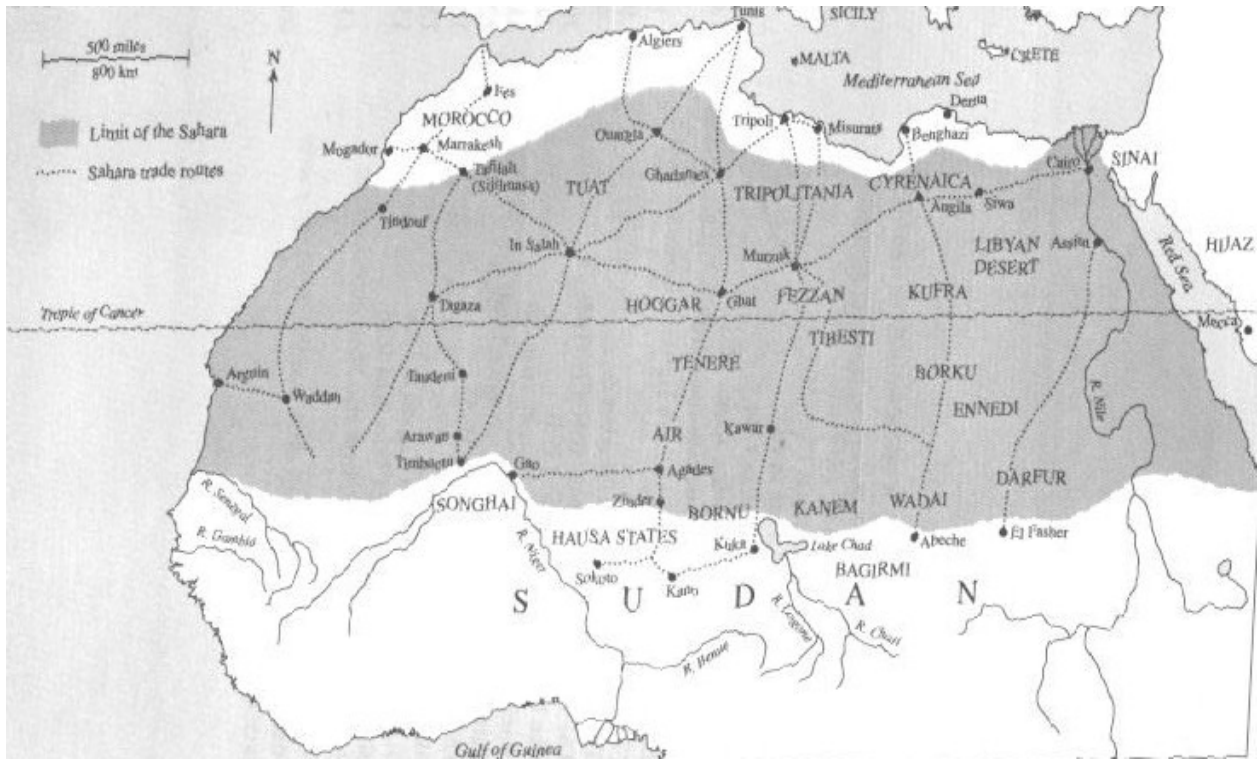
500 miles
800 km

N

Limit of the Sahara
Sahara trade routes

Tunis
SICILY
Algiers
MALTA
CRETE
Mediterranean Sea
Fes
MOROCCO
Derna
Tripoli
Misurata
Benghazi
Mogador
Marrakesh
Ouargla
Tafilalt (Sijilmasa)
TUAT
Ghadames
TRIPOLITANIA
CYRENAICA
Cairo
SINAI
Angila
Siwa
Tindouf
In Salah
Murzuk
LIBYAN DESERT
Assiut
HIJAZ
Red Sea
Tropic of Cancer
Taghaza
HOGGAR
Ghat
FEZZAN
KUFRA
Mecca
TIBESTI
TENERE
Arguin
Taudeni
BORKU
Waddan
ENNEDI
R. Nile
Kawar
AIR
Arawan
Timbuktu
Gao
Agades
DARFUR
SONGHAI
Zinder
BORNU
KANEM
WADAI
R. Senegal
R. Gambia
R. Niger
HAUSA STATES
Kuka
Lake Chad
Abeche
El Fasher
Sokoto
BAGIRMI
S U D A N
Kano
R. Logone
R. Chari
R. Benue
Gulf of Guinea